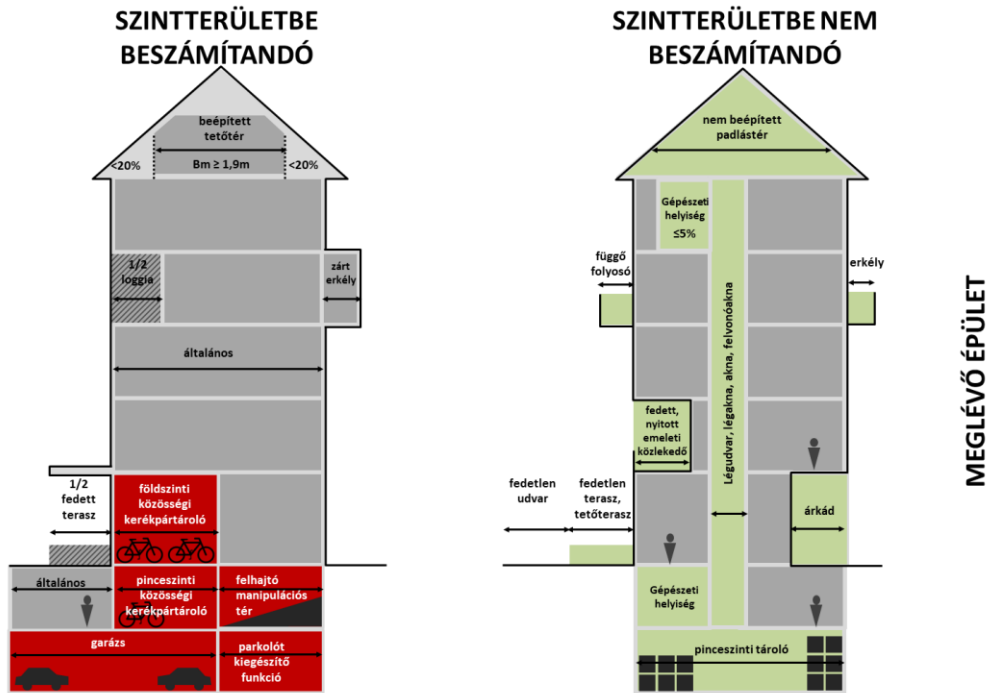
SZINTTERÜLETBE BESZÁMÍTANDÓ

beépített tetőtér

<20%

Bm ≥ 1,9m

<20%

1/2 loggia

zárt erkély

általános

1/2 fedett terasz

földszinti közösségi kerékpártároló

általános

pinceszinti közösségi kerékpártároló

felhajtó manipulációs tér

garázs

parkolót kiegészítő funkció

SZINTTERÜLETBE NEM BESZÁMÍTANDÓ

nem beépített padlástér

Gépészeti helyiség ≤5%

függő folyosó

erkély

Légudvar, légakna, akna, felvonóakna

fedett, nyitott emeleti közlekedő

fedetlen udvar

fedetlen terasz, tetőterasz

árkád

Gépészeti helyiség

pinceszinti tároló

MEGLÉVŐ ÉPÜLET